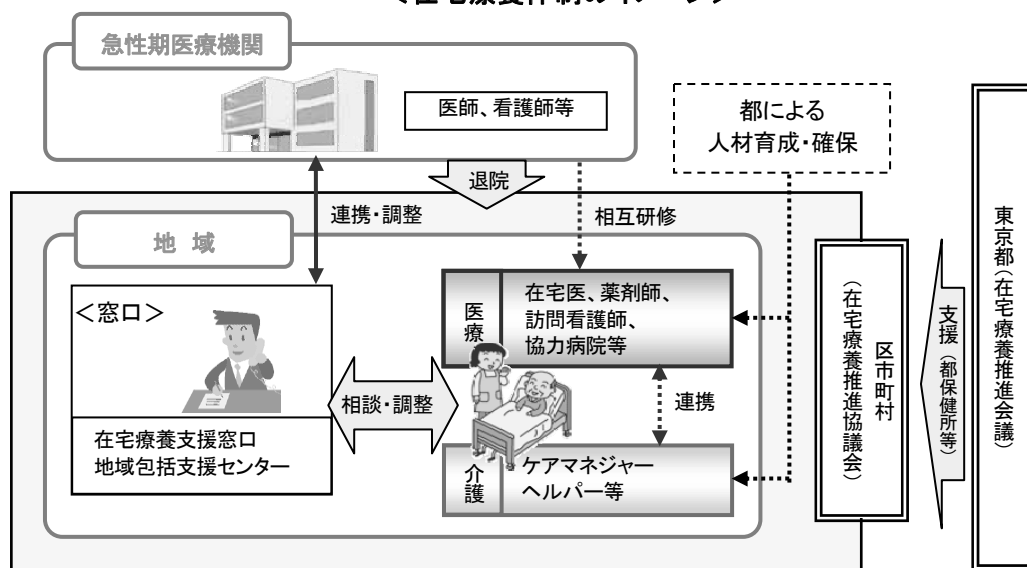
<在宅療養体制のイメージ>

急性期医療機関

医師、看護師等

都による
人材育成・確保

退院

連携・調整

相互研修

地域

<窓口>

在宅療養支援窓口
地域包括支援センター

相談・調整

医療

在宅医、薬剤師、
訪問看護師、
協力病院等

連携

介護

ケアマネジャー
ヘルパー等

区市町村
(在宅療養推進協議会)

支援
(都保健所等)

東京都(在宅療養推進会議)